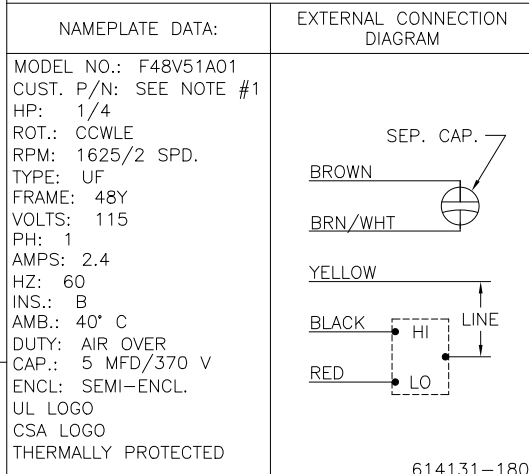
| NAMEPLATE DATA: | EXTERNAL CONNECTION DIAGRAM |
|---|---|
| MODEL NO.: F48V51A01<br>CUST. P/N: SEE NOTE #1<br>HP: 1/4<br>ROT.: CCWLE<br>RPM: 1625/2 SPD.<br>TYPE: UF<br>FRAME: 48Y<br>VOLTS: 115<br>PH: 1<br>AMPS: 2.4<br>HZ: 60<br>INS.: B<br>AMB.: 40° C<br>DUTY: AIR OVER<br>CAP.: 5 MFD/370 V<br>ENCL: SEMI-ENCL.<br>UL LOGO<br>CSA LOGO<br>THERMALLY PROTECTED | SEP. CAP.<br>BROWN<br>BRN/WHT<br>YELLOW<br>BLACK<br>HI<br>LINE<br>RED<br>LO<br>614131-180 |